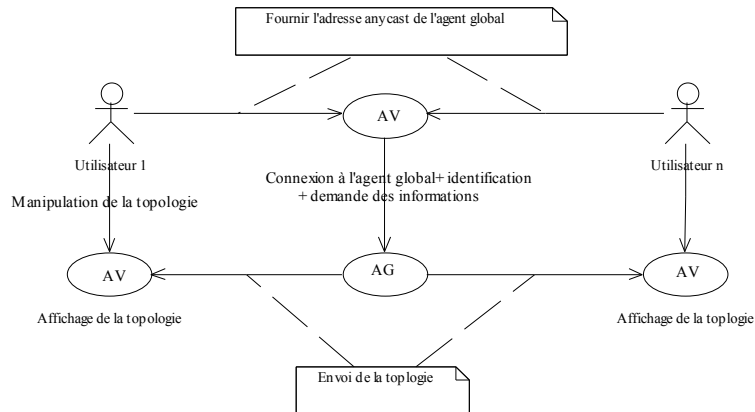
Fournir l'adresse anycast de l'agent global

AV

Utilisateur 1

Utilisateur n

Connexion à l'agent global+ identification + demande des informations

Manipulation de la topologie

AV

AG

AV

Affichage de la topologie

Affichage de la toplogie

Envoi de la toplogie